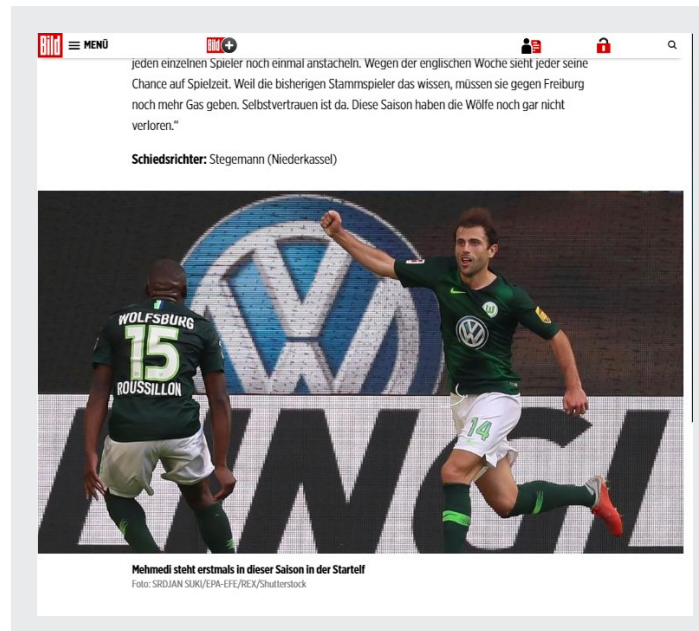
Bild MENÜ Bild+

jeden einzelnen Spieler noch einmal anstacheln. Wegen der englischen Woche sieht jeder seine Chance auf Spielzeit. Weil die bisherigen Stammspieler das wissen, müssen sie gegen Freiburg noch mehr Gas geben. Selbstvertrauen ist da. Diese Saison haben die Wölfe noch gar nicht verloren."

**Schiedsrichter:** Stegemann (Niederkassel)

WOLFSBURG 15 ROUSSILLON

14

Mehmedi steht erstmals in dieser Saison in der Startelf
Foto: SRDJAN SUKI/EPA-EFE/REX/Shutterstock